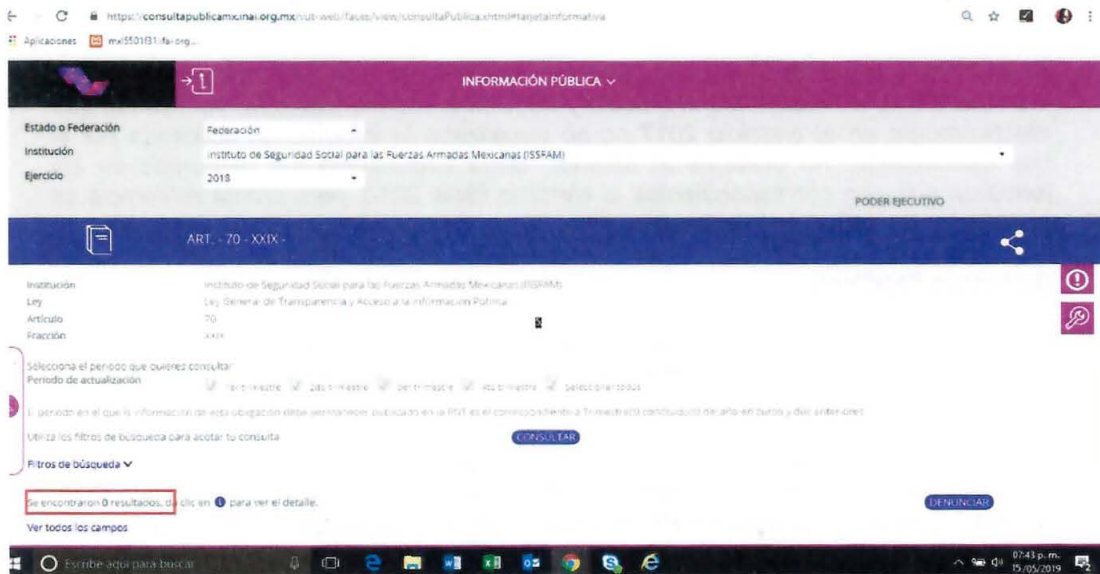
https://consultapublicamx.inai.org.mx/vut-web/faces/view/consultaPublica.xhtml#tarjetaInformativa

Aplicaciones mx5501f31.fai.org...

INFORMACIÓN PÚBLICA

Estado o Federación
Federación
Institución
Instituto de Seguridad Social para las Fuerzas Armadas Mexicanas (ISSFAM)
Ejercicio
2018

PODER EJECUTIVO

ART. - 70 - XXIX -

Institución
Instituto de Seguridad Social para las Fuerzas Armadas Mexicanas (ISSFAM)
Ley
Ley General de Transparencia y Acceso a la Información Pública
Artículo
70
Fracción
XXIX

Selecciona el periodo que quieres consultar
Periodo de actualización
1er trimestre 2do trimestre 3er trimestre 4to trimestre Seleccionar todos

El periodo en el que la información de esta obligación debe permanecer publicada en la PNT es el correspondiente a Trimestre(s) concluido(s) del año en curso y del anterior.

Utiliza los filtros de búsqueda para acotar tu consulta
CONSULTAR

Filtros de búsqueda

Se encontraron 0 resultados, da clic en para ver el detalle.
DENUNCIAR

Ver todos los campos

Escribe aquí para buscar

07:43 p. m.
15/05/2019